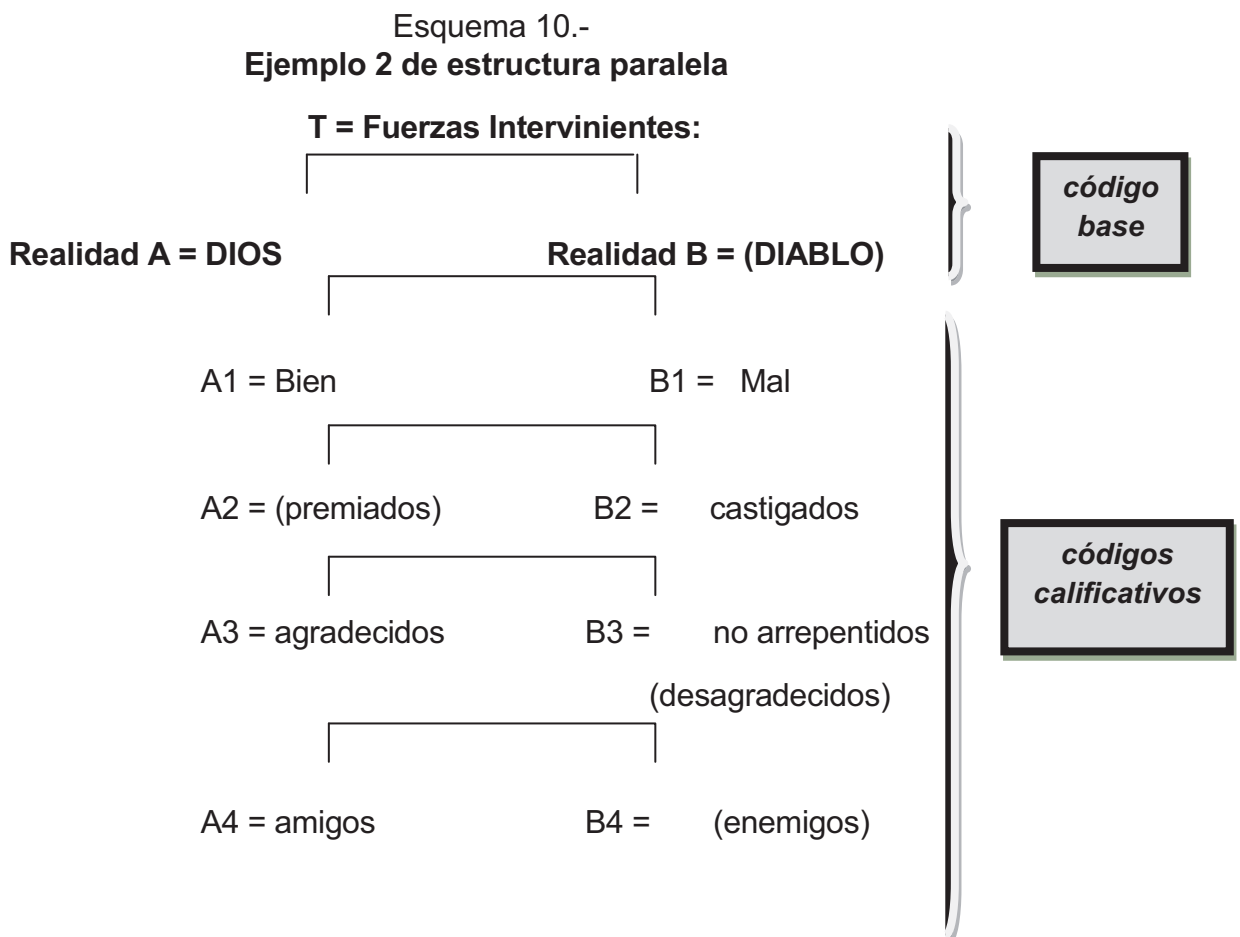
Esquema 10.-
**Ejemplo 2 de estructura paralela**

**T = Fuerzas Intervinientes:**

**Realidad A = DIOS** **Realidad B = (DIABLO)**

*código base*

A1 = Bien B1 = Mal

A2 = (premiados) B2 = castigados

A3 = agradecidos B3 = no arrepentidos (desagradecidos)

A4 = amigos B4 = (enemigos)

*códigos calificativos*